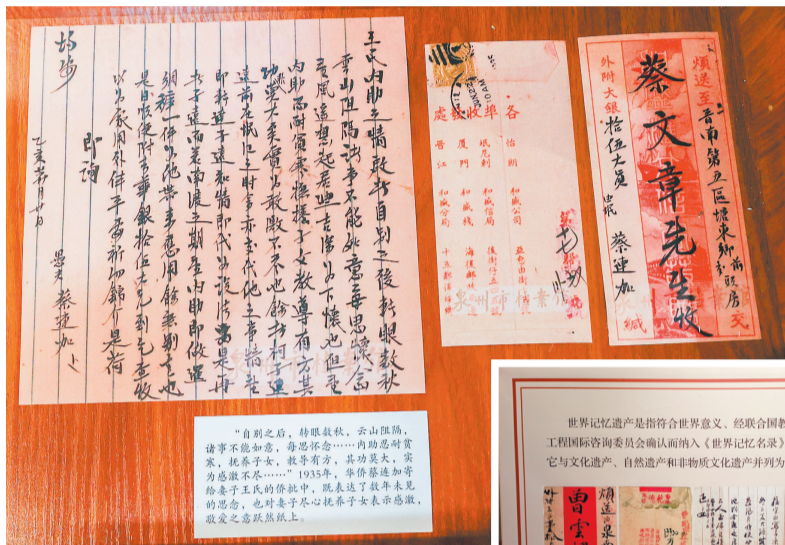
敬啟

王氏内助吾妻青覽 自别之後轉眼數秋 雲山阻隔 諸事不能如意 每思懷念 內助思耐貧寒 撫養子女 教導有方 其功莫大 實為感激不盡 ……

乙亥年 月 日

愚夫 蔡建加 上

頌送至晉南第五區 嫁東鄉 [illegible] 交

外附大銀拾伍大員

蔡文章先生收

蔡建加 緘

各 單 收 處

信 局

"自别之后，转眼数秋，云山阻隔，诸事不能如意，每思怀念……内助思耐贫寒，抚养子女，教导有方，其功莫大，实为感激不尽……"1935年，华侨蔡建加寄给妻子王氏的侨批中，既表达了数年未见的思念，也对妻子尽心抚养子女表示感激，敬爱之意跃然纸上。

世界记忆遗产是指符合世界意义、经联合国教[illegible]
工程国际咨询委员会确认而纳入《世界记忆名录》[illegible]
它与文化遗产、自然遗产和非物质文化遗产并列为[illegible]

曾 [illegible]
頌送 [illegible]